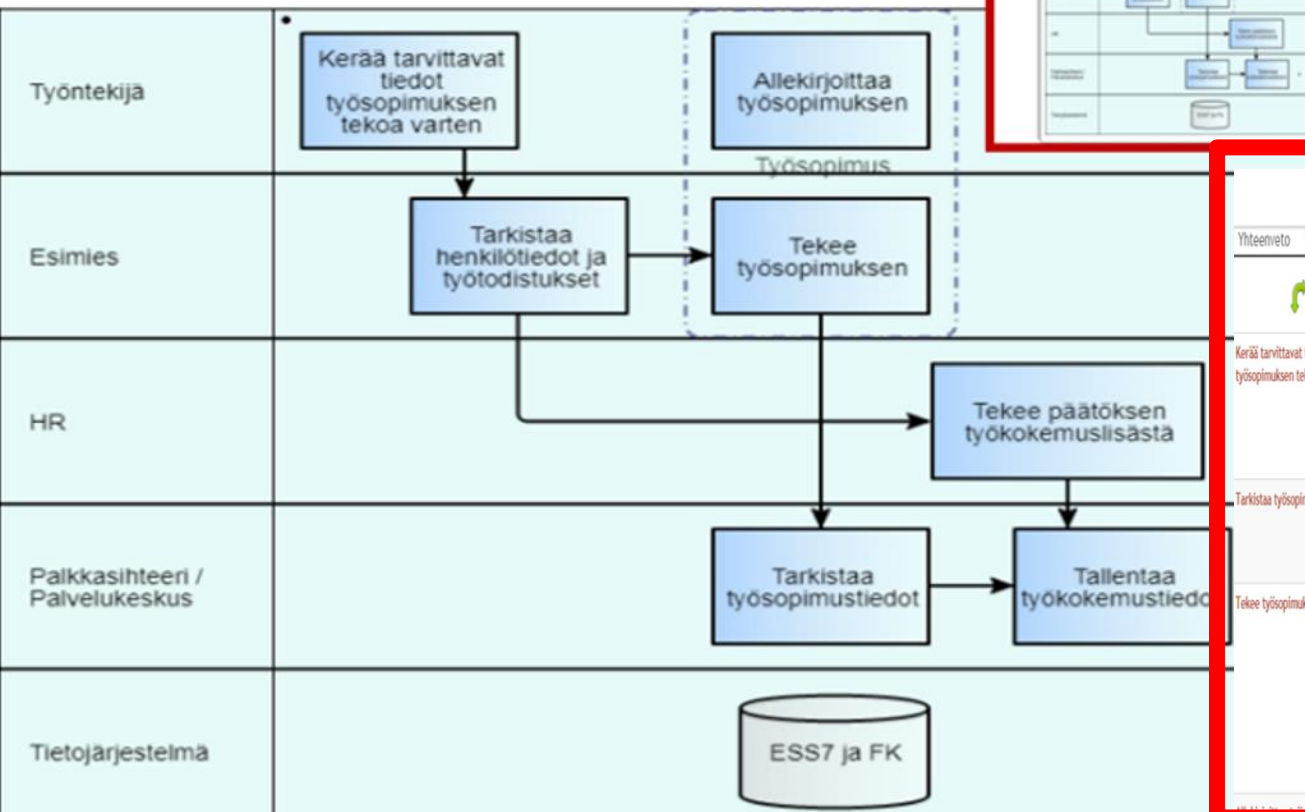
Työntekijä

Kerää tarvittavat tiedot työsopimuksen tekoa varten

Allekirjoittaa työsopimuksen

Työsopimus

Esimies

Tarkistaa henkilötiedot ja työtodistukset

Tekee työsopimuksen

HR

Tekee päätöksen työkokemuslisästä

Palkkasihteeri / Palvelukeskus

Tarkistaa työsopimustiedot

Tallentaa työkokemustiedo

Tietojärjestelmä

ESS7 ja FK

Yhteenveto

Kerää tarvittavat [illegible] työsopimuksen te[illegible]

Tarkistaa työsopi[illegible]

Tekee työsopimuk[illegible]